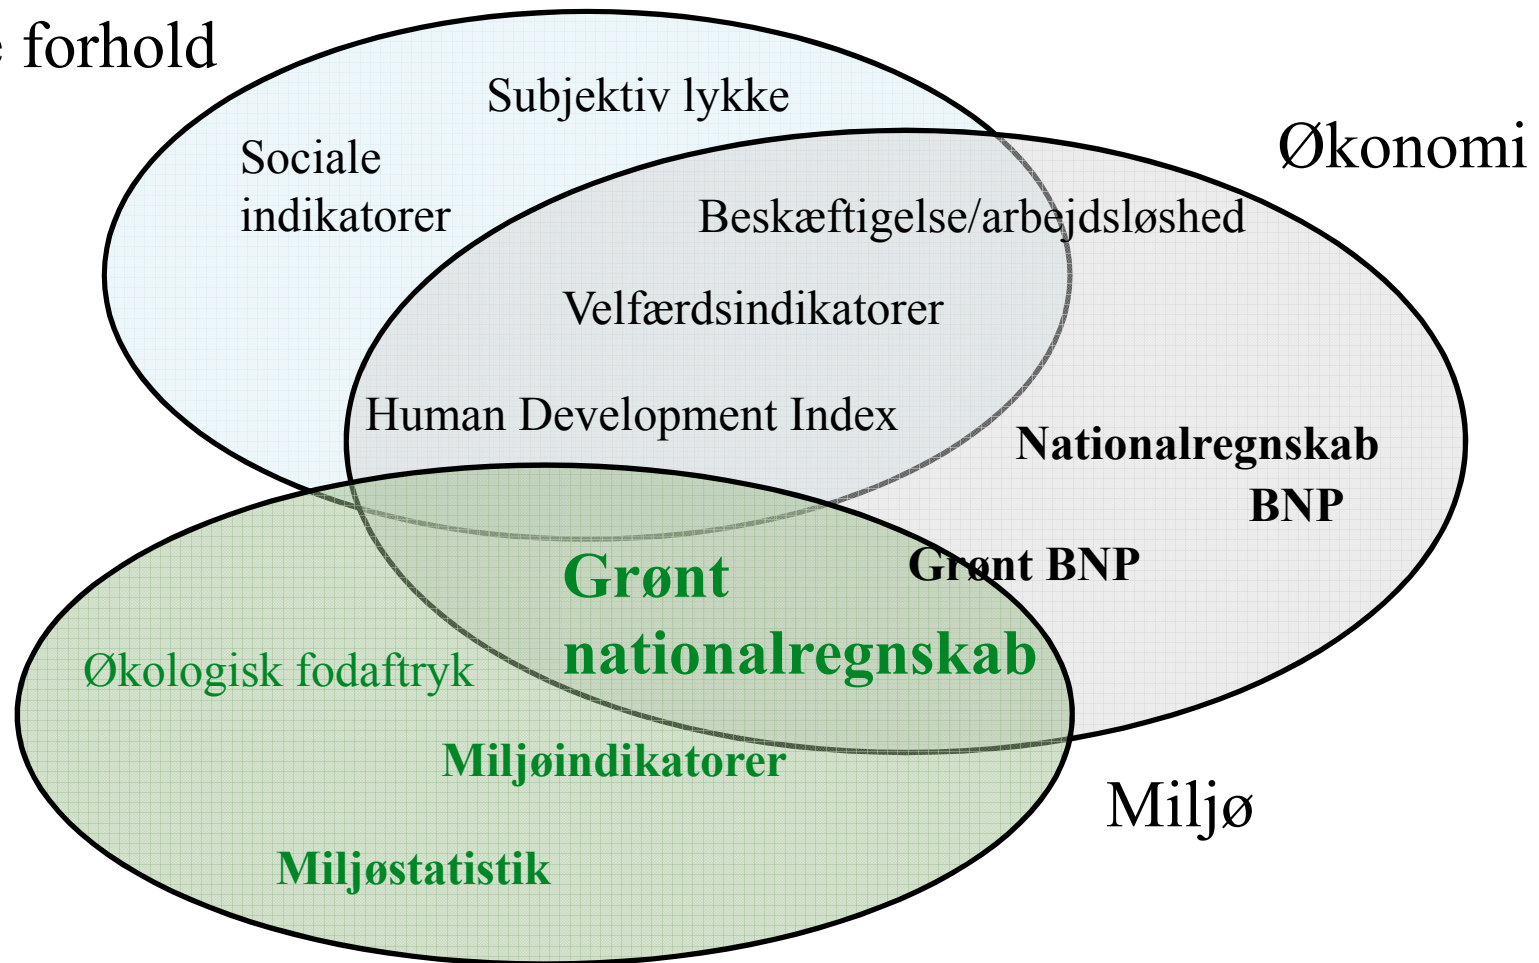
e forhold

Subjektiv lykke

Sociale indikatorer

Økonomi

Beskæftigelse/arbejdsløshed

Velfærdsindikatorer

Human Development Index

Nationalregnskab
BNP

Grønt BNP

Grønt nationalregnskab

Økologisk fodaftryk

Miljøindikatorer

Miljø

Miljøstatistik